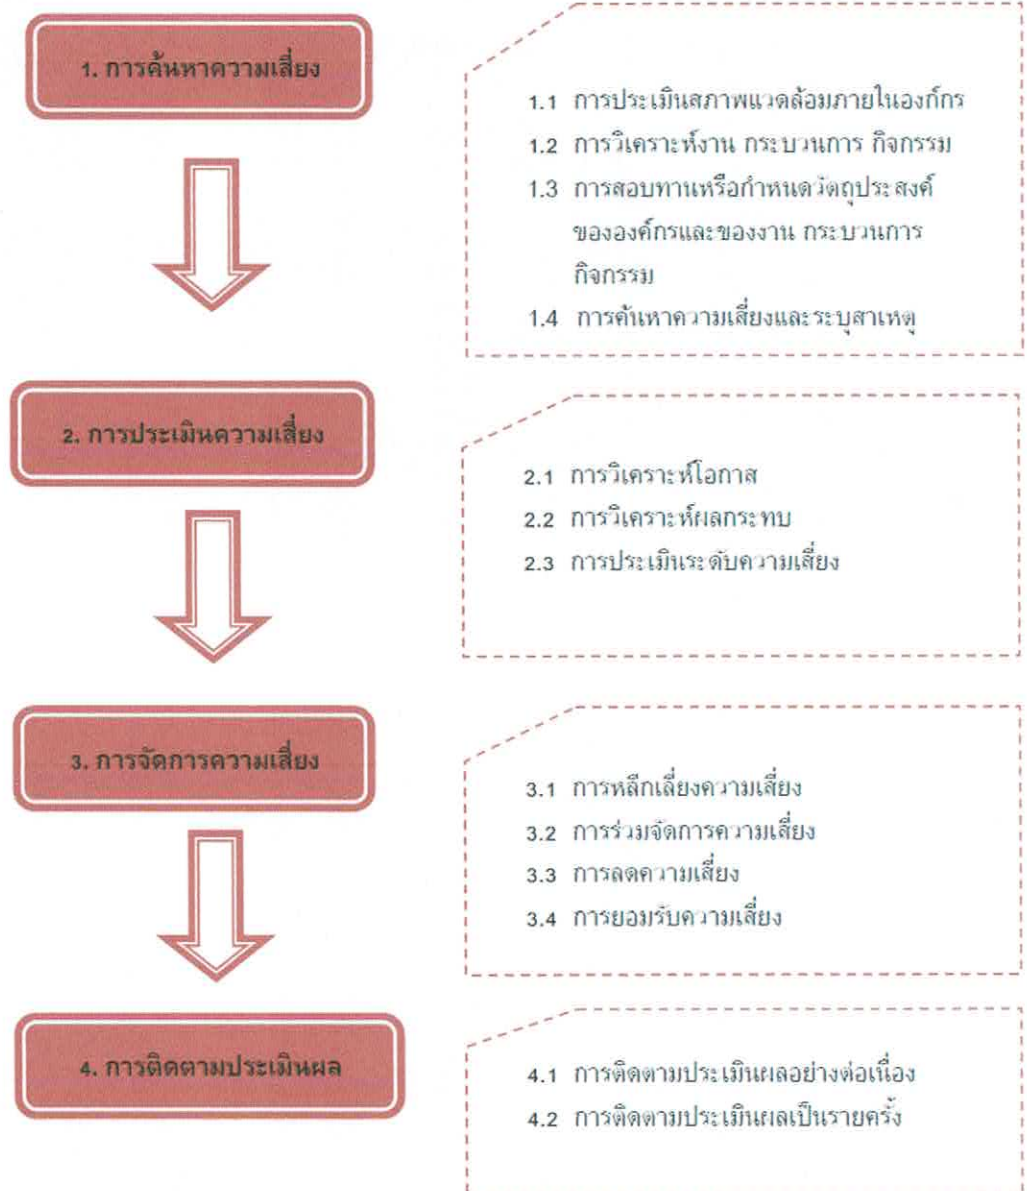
1. การค้นหาความเสี่ยง

1.1 การประเมินสภาพแวดล้อมภายในองค์กร
1.2 การวิเคราะห์งาน กระบวนการ กิจกรรม
1.3 การสอบทานหรือกำหนดวัตถุประสงค์ขององค์กรและของงาน กระบวนการ กิจกรรม
1.4 การค้นหาความเสี่ยงและระบุสาเหตุ

2. การประเมินความเสี่ยง

2.1 การวิเคราะห์โอกาส
2.2 การวิเคราะห์ผลกระทบ
2.3 การประเมินระดับความเสี่ยง

3. การจัดการความเสี่ยง

3.1 การหลีกเลี่ยงความเสี่ยง
3.2 การร่วมจัดการความเสี่ยง
3.3 การลดความเสี่ยง
3.4 การยอมรับความเสี่ยง

4. การติดตามประเมินผล

4.1 การติดตามประเมินผลอย่างต่อเนื่อง
4.2 การติดตามประเมินผลเป็นรายครั้ง